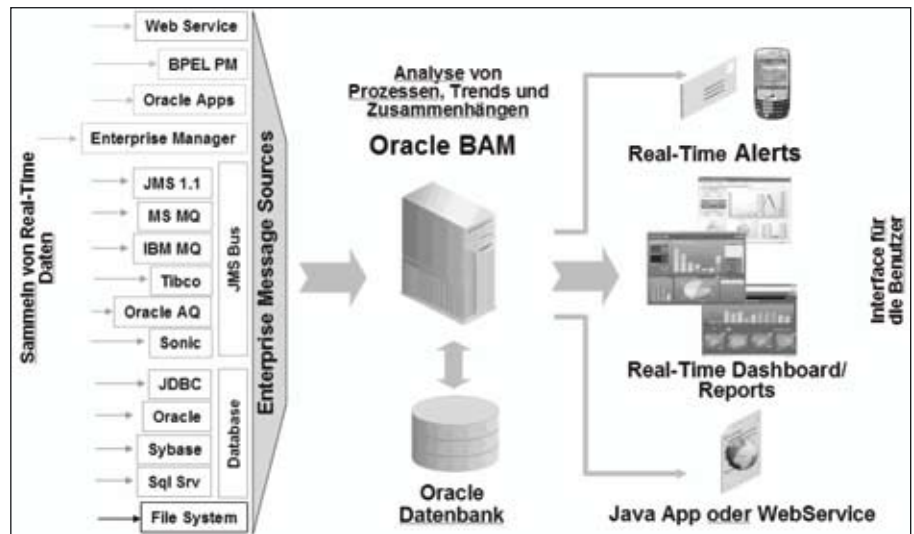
Sammeln von Real-Time Daten

Web Service
BPEL PM
Oracle Apps
Enterprise Manager
JMS 1.1
MS MQ
IBM MQ
Tibco
Oracle AQ
Sonic
JMS Bus
JDBC
Oracle
Sybase
Sql Srv
Database
File System

Enterprise Message Sources

Analyse von Prozessen, Trends und Zusammenhängen

Oracle BAM

Oracle Datenbank

Real-Time Alerts

Real-Time Dashboard/ Reports

Java App oder WebService

Interface für die Benutzer